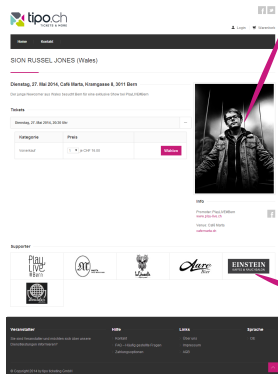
tipo.ch
TICKETS & MORE

Login Warenkorb

Home Kontakt

SION RUSSEL JONES (Wales)

Dienstag, 27. Mai 2014, Café Marta, Kramgasse 8, 3011 Bern

Tickets

Dienstag, 27. Mai 2014, 20:30 Uhr

| Kategorie | Preis | |
|---|---|---|
| Vorverkauf | 1 je CHF 15.00 | Weiter |

Info

Veranstalter: Play Live Bern
Venue: Café Marta

Supporter

Play Live Bern

EINSTEIN

Veranstalter

Hilfe
Kontakt
FAQ
Zahlungsmethoden

Links
Über uns
Impressum
AGB

Sprache
DE

© Copyright 2014 by tipo ticketing GmbH